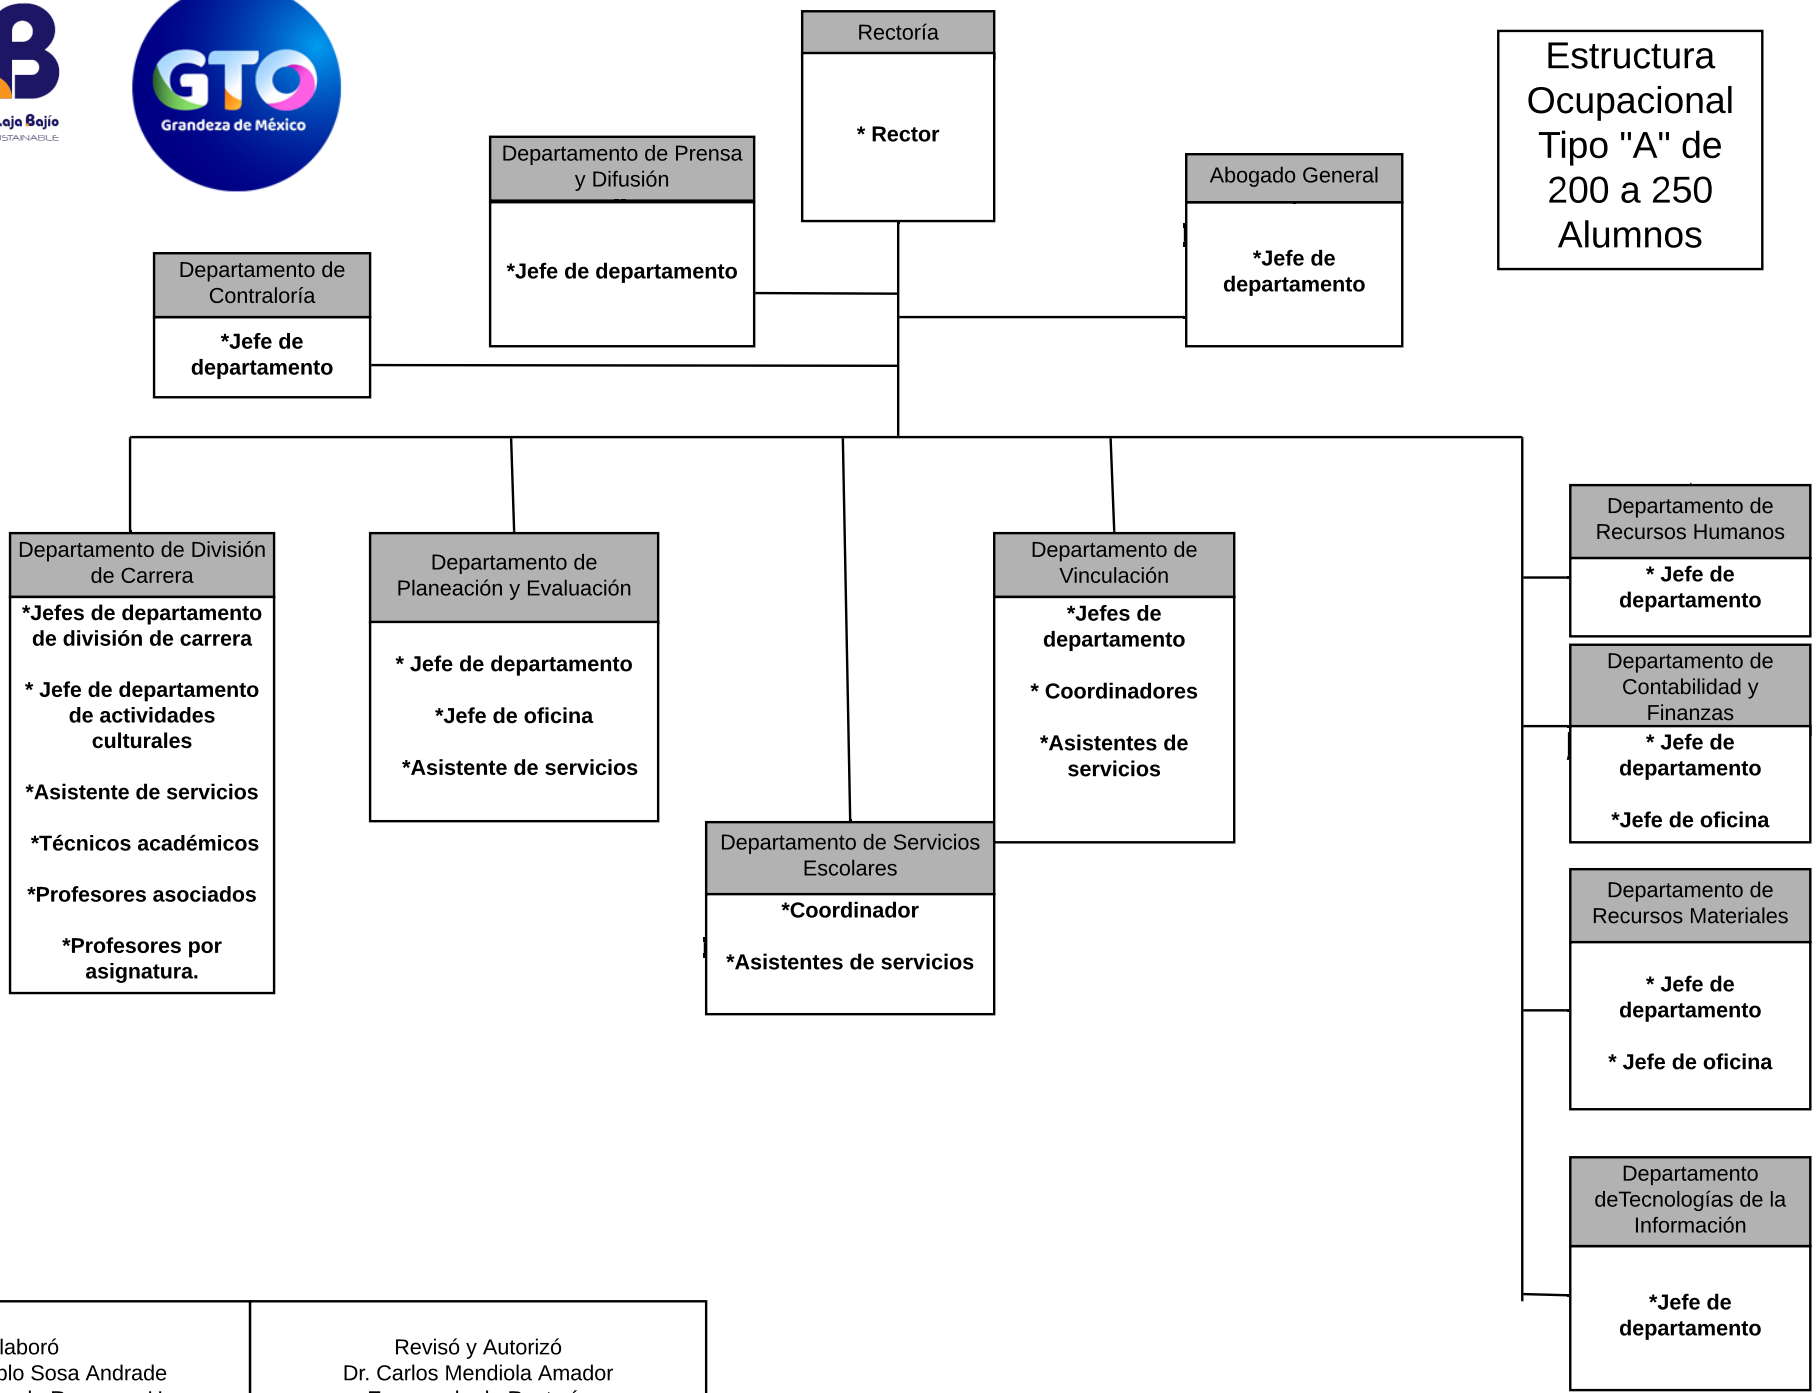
aja Bajío
STAINABLE

GTO
Grandeza de México

Rectoría

* Rector

Estructura Ocupacional Tipo "A" de 200 a 250 Alumnos

Departamento de Prensa y Difusión

*Jefe de departamento

Abogado General

*Jefe de departamento

Departamento de Contraloría

*Jefe de departamento

Departamento de División de Carrera

*Jefes de departamento de división de carrera

* Jefe de departamento de actividades culturales

*Asistente de servicios

*Técnicos académicos

*Profesores asociados

*Profesores por asignatura.

Departamento de Planeación y Evaluación

* Jefe de departamento

*Jefe de oficina

*Asistente de servicios

Departamento de Vinculación

*Jefes de departamento

* Coordinadores

*Asistentes de servicios

Departamento de Servicios Escolares

*Coordinador

*Asistentes de servicios

Departamento de Recursos Humanos

* Jefe de departamento

Departamento de Contabilidad y Finanzas

* Jefe de departamento

*Jefe de oficina

Departamento de Recursos Materiales

* Jefe de departamento

* Jefe de oficina

Departamento deTecnologías de la Información

*Jefe de departamento

laboró
blo Sosa Andrade
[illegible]

Revisó y Autorizó
Dr. Carlos Mendiola Amador
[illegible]